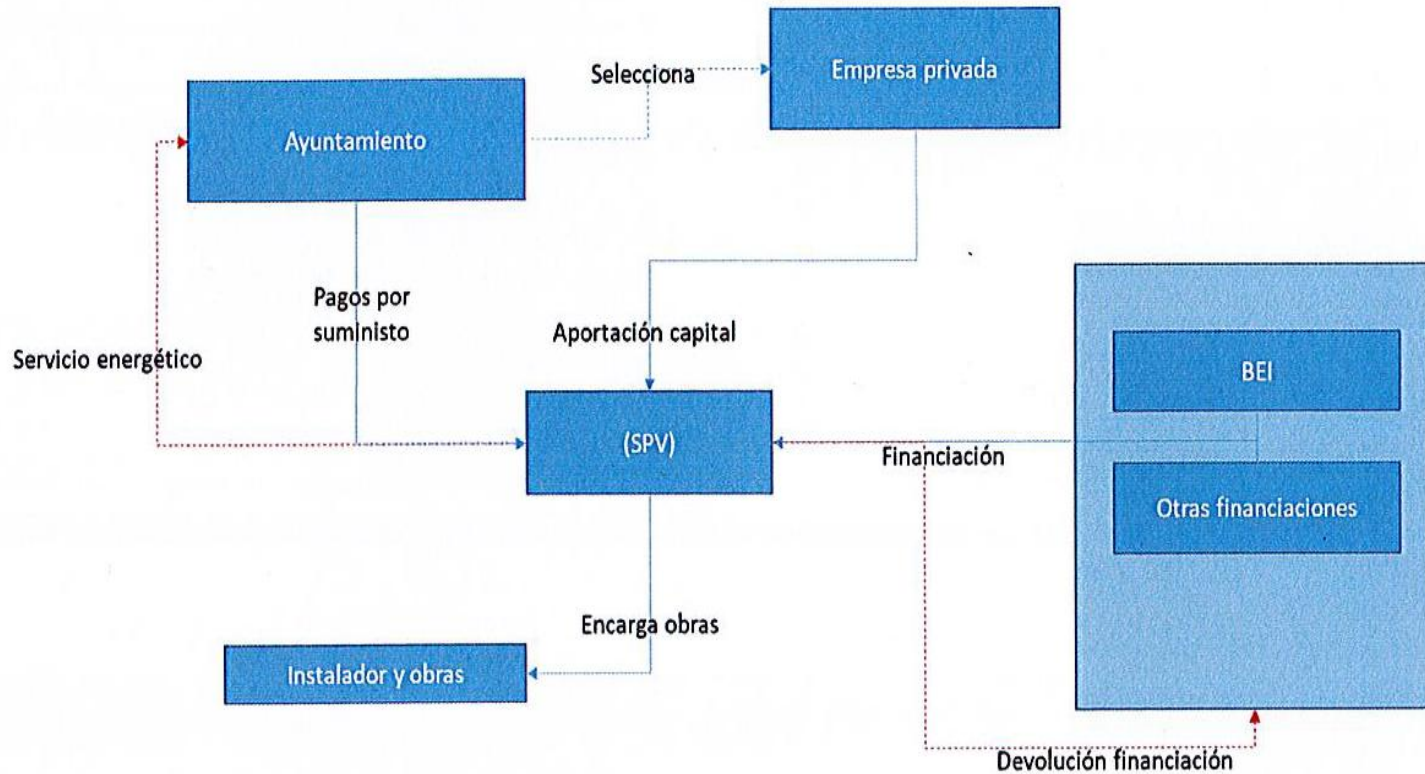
Selecciona

Empresa privada

Ayuntamiento

Pagos por suministo

Aportación capital

Servicio energético

BEI

(SPV)

Financiación

Otras financiaciones

Encarga obras

Instalador y obras

Devolución financiación